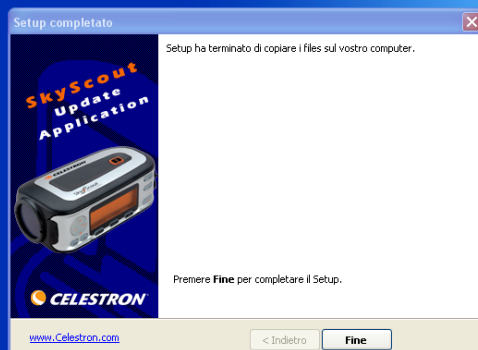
Setup completato

SkyScout Update Application

CELESTRON

SkyScout

CELESTRON

Setup ha terminato di copiare i files sul vostro computer.

Premere **Fine** per completare il Setup.

www.Celestron.com

< Indietro

Fine